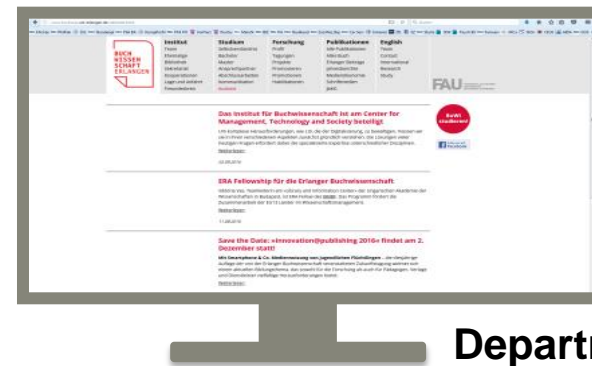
BUCH
WISSEN
SCHAFT
ERLANGEN

Institut

Studium

Forschung

Publikationen

English

FAU

Das Institut für Buchwissenschaft ist am Center for Management, Technology and Society beteiligt

ERA Fellowship für die Erlanger Buchwissenschaft

Save the Date: »Innovation@publishing 2016« findet am 2. Dezember statt!

Depart